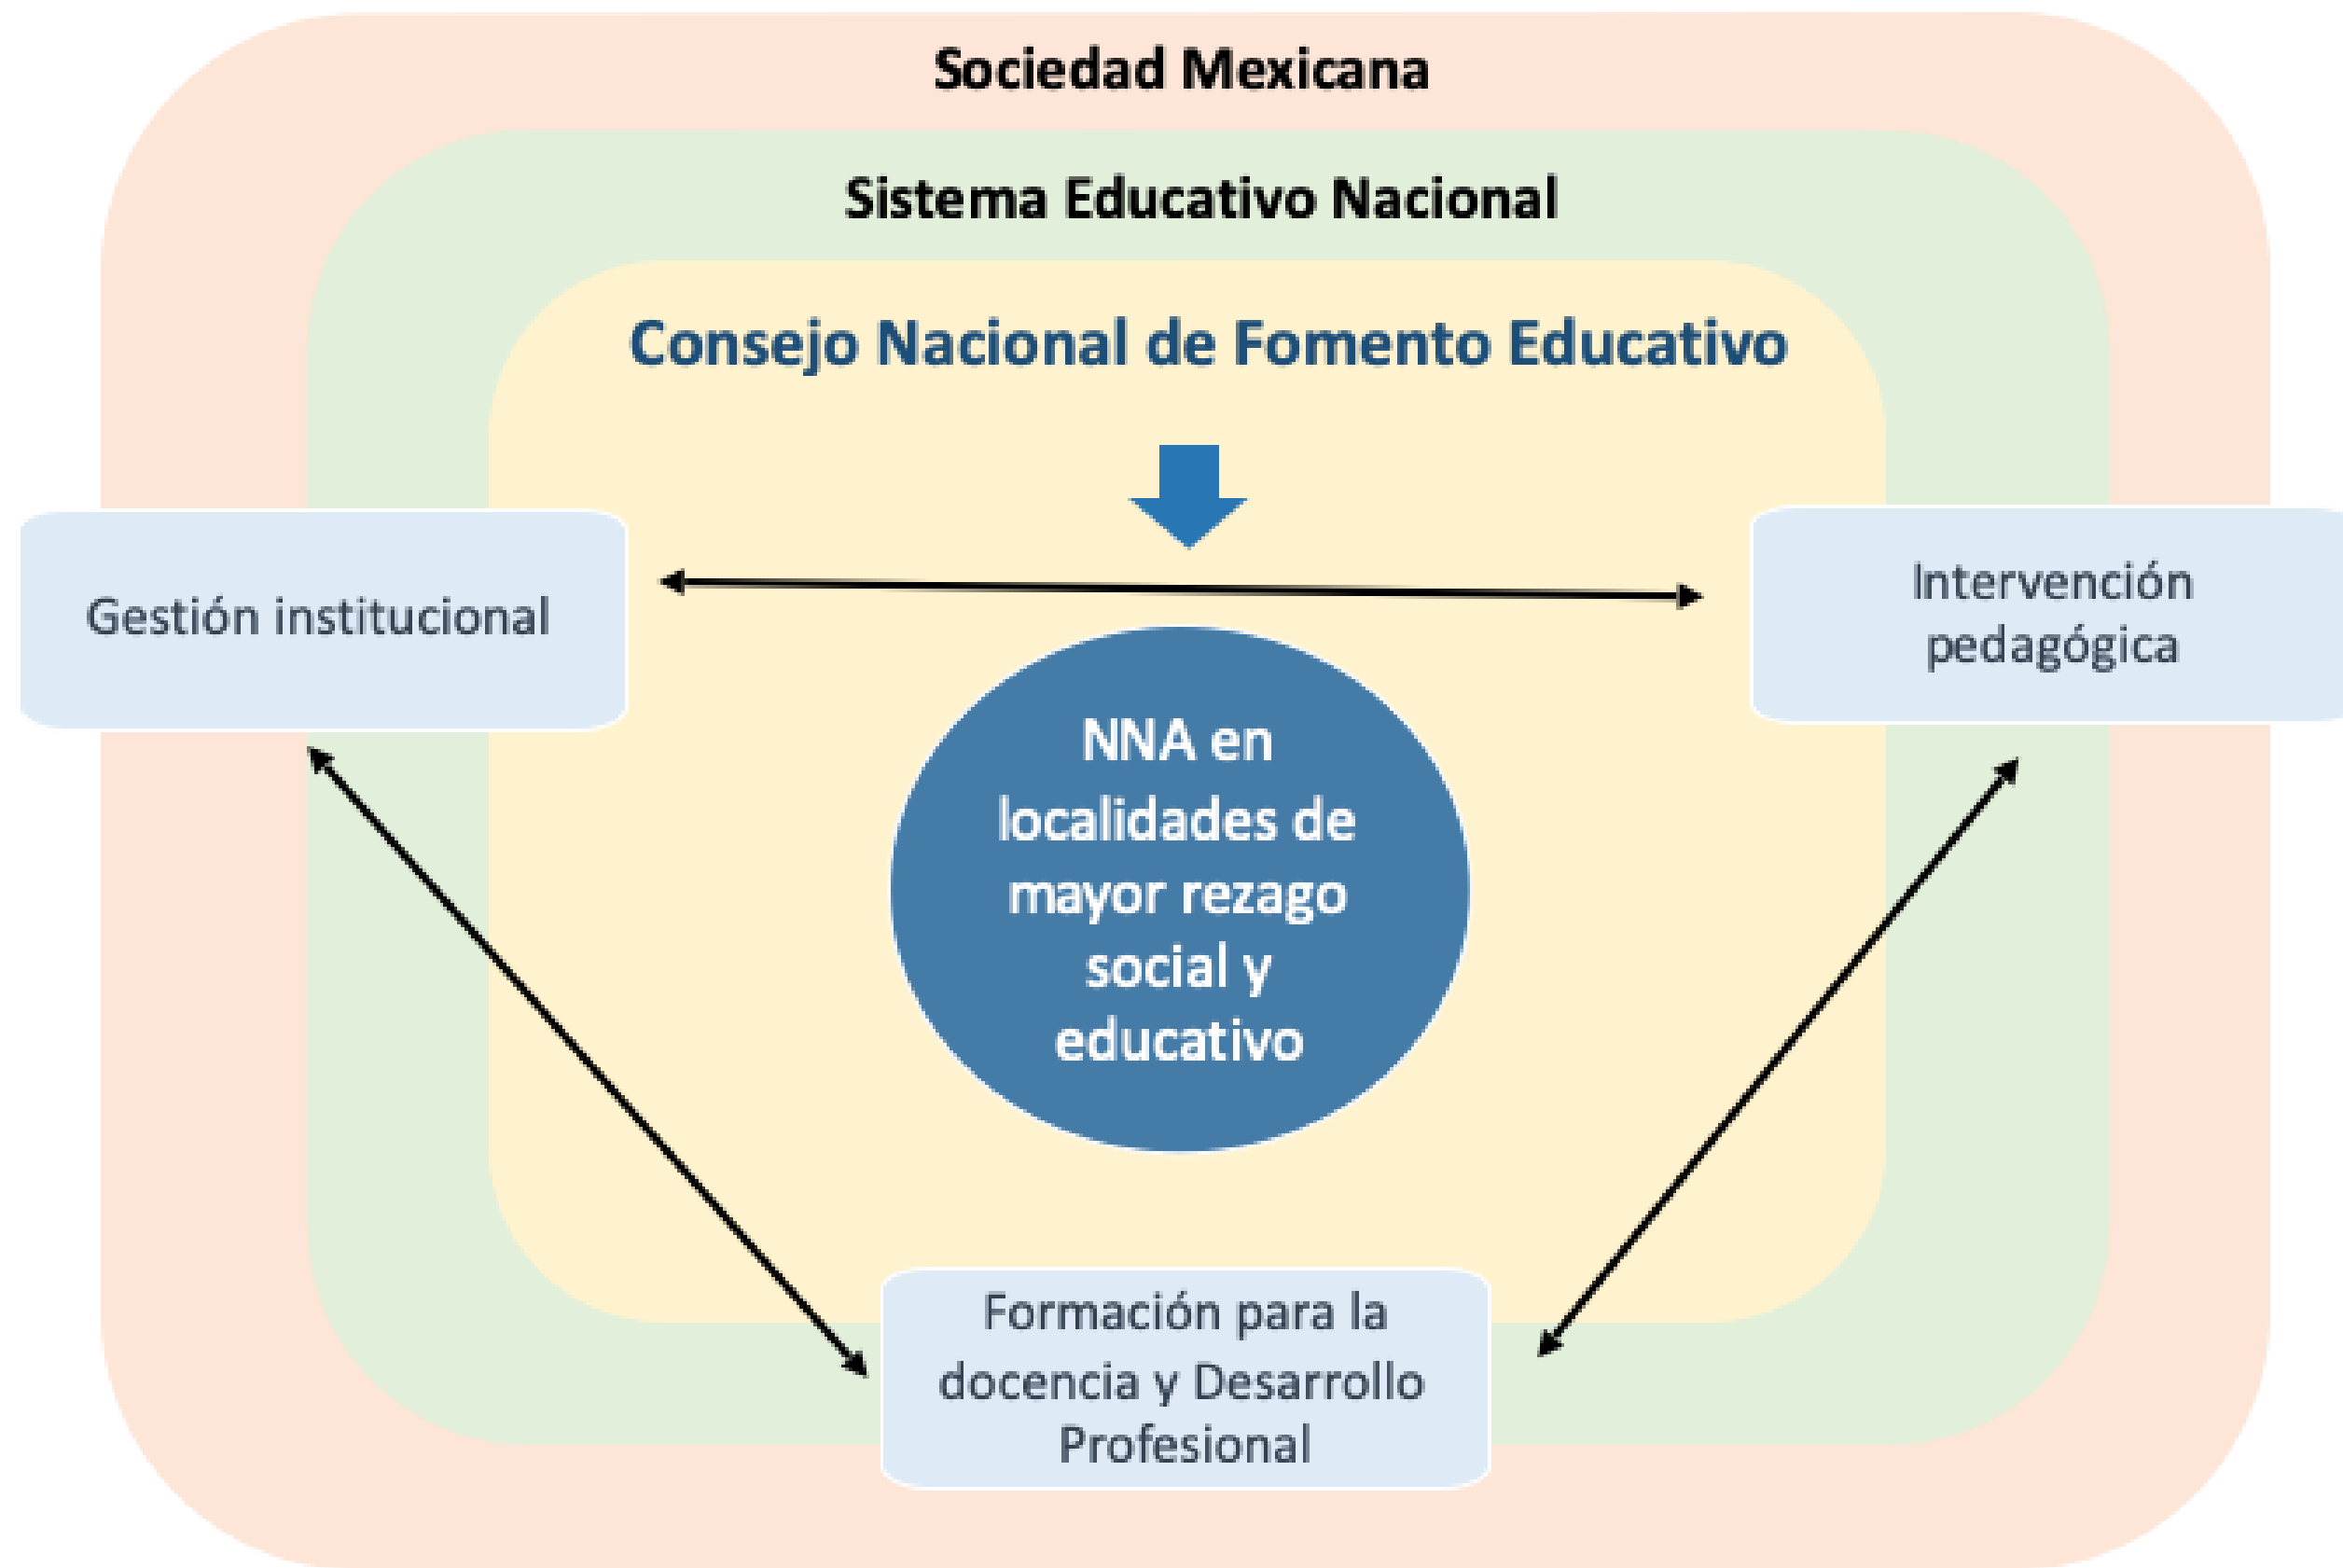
Sociedad Mexicana

Sistema Educativo Nacional

Consejo Nacional de Fomento Educativo

Gestión institucional

Intervención pedagógica

NNA en localidades de mayor rezago social y educativo

Formación para la docencia y Desarrollo Profesional